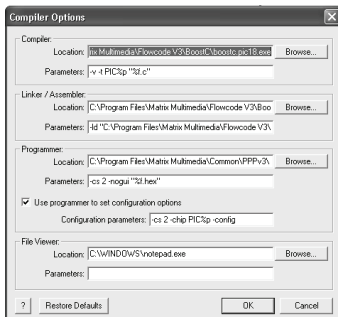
Compiler Options

Compiler
Location: rix Multimedia\Flowcode V3\BoostC\boostc.pic18.exe
Browse...
Parameters: -v -t PIC%p "%f.c"

Linker / Assembler
Location: C:\Program Files\Matrix Multimedia\Flowcode V3\Boo
Browse...
Parameters: -ld "C:\Program Files\Matrix Multimedia\Flowcode V3\

Programmer
Location: C:\Program Files\Matrix Multimedia\Common\PPPv3\
Browse...
Parameters: -cs 2 -nogui "%f.hex"
Use programmer to set configuration options
Configuration parameters: -cs 2 -chip PIC%p -config

File Viewer
Location: C:\WINDOWS\notepad.exe
Browse...
Parameters:

?
Restore Defaults
OK
Cancel